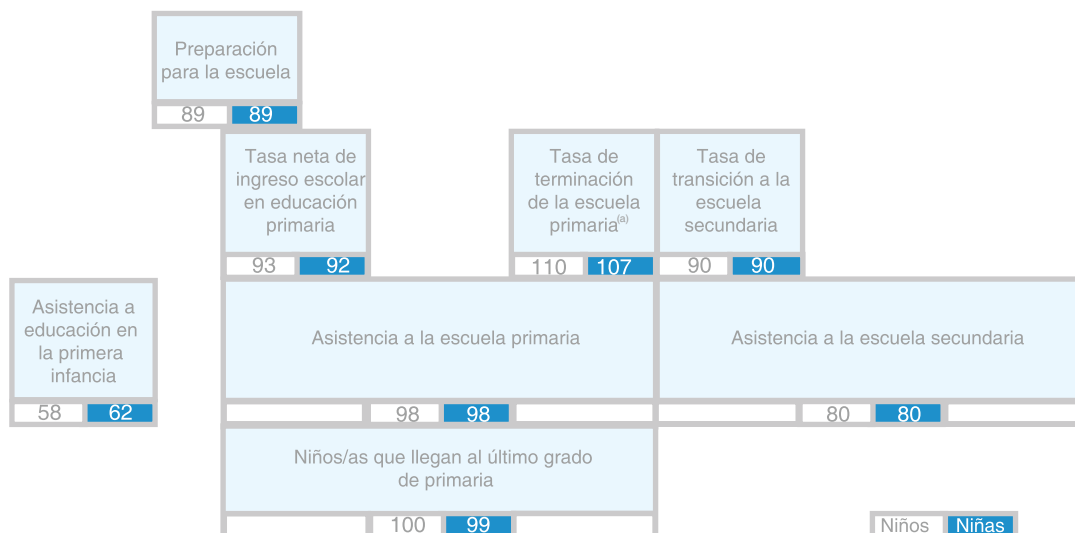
Preparación para la escuela

89 89

Tasa neta de ingreso escolar en educación primaria

93 92

Tasa de terminación de la escuela primaria$^{(a)}$

110 107

Tasa de transición a la escuela secundaria

90 90

Asistencia a educación en la primera infancia

58 62

Asistencia a la escuela primaria

98 98

Asistencia a la escuela secundaria

80 80

Niños/as que llegan al último grado de primaria

100 99

Niños Niñas